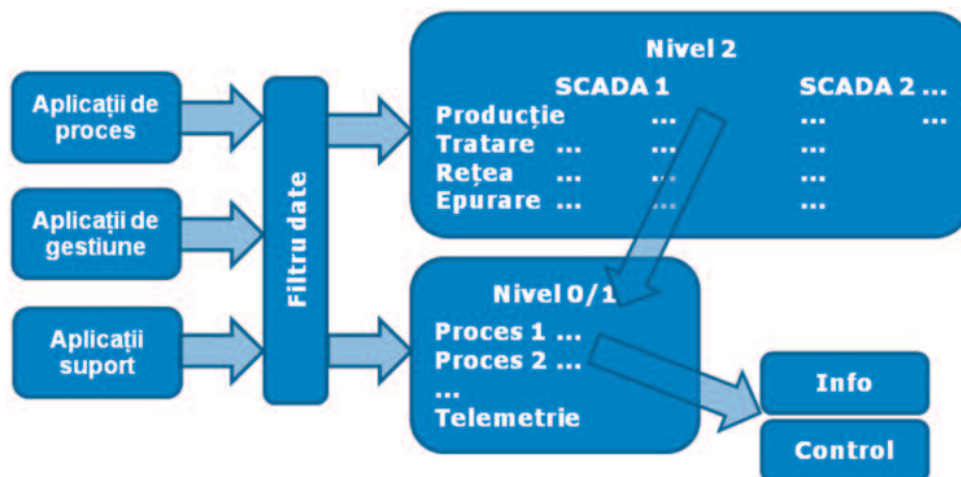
Aplicații de proces

Aplicații de gestiune

Aplicații suport

Filtru date

Nivel 2

SCADA 1 SCADA 2 ...

| | SCADA 1 | SCADA 2 ... | |
|---|---|---|---|
| Producție | ... | ... | ... |
| Tratare ... | ... | ... | |
| Rețea ... | ... | ... | |
| Epurare ... | ... | ... | |

Nivel 0/1

Proces 1 ...
Proces 2 ...
...
Telemetrie

Info

Control